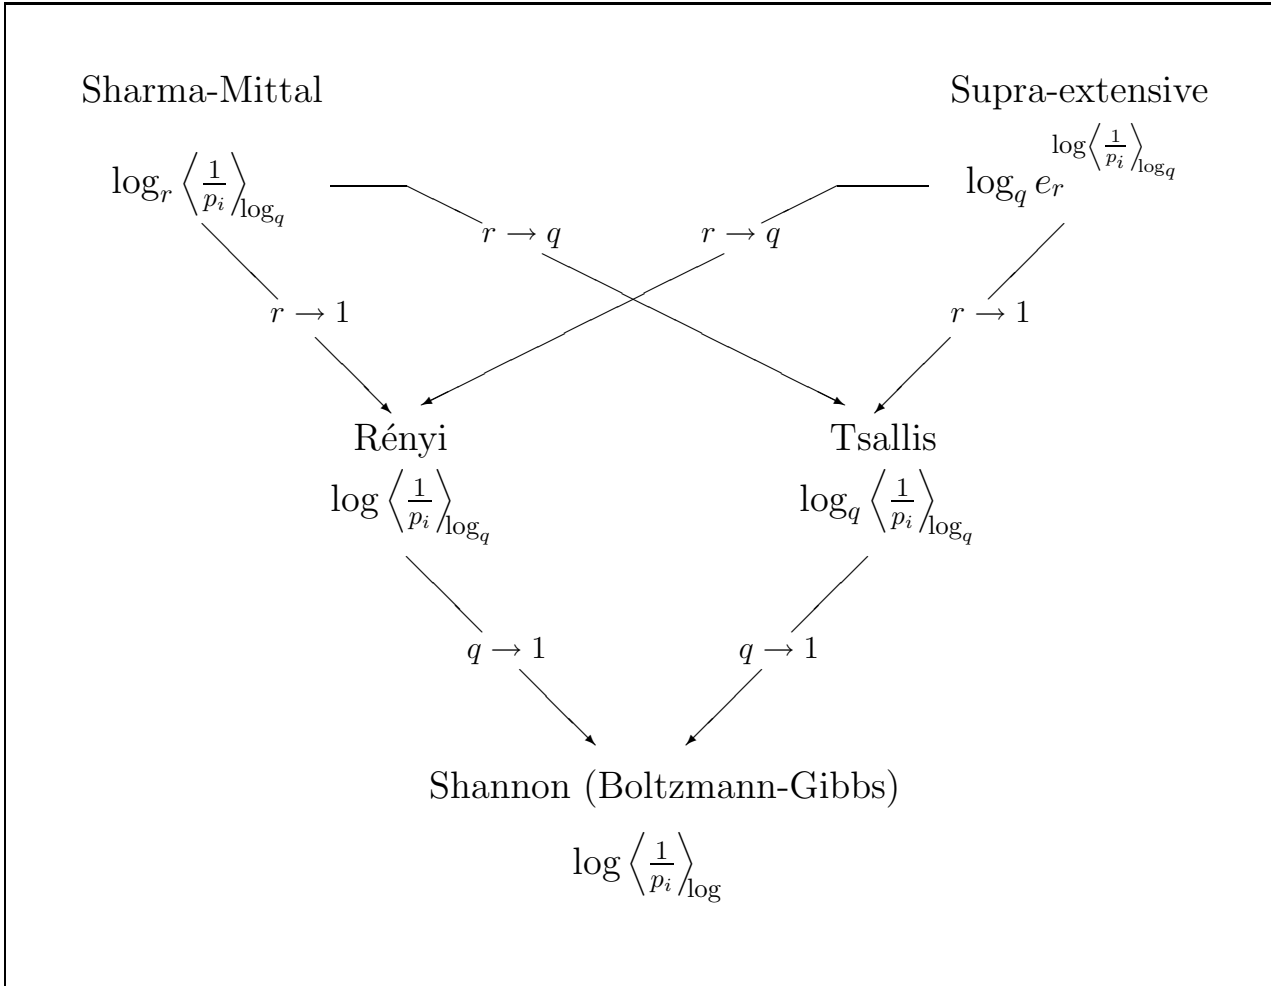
Sharma-Mittal

$\log_r \left\langle \frac{1}{p_i} \right\rangle_{\log_q}$

Supra-extensive

$\log_q e_r^{\log \left\langle \frac{1}{p_i} \right\rangle_{\log_q}}$

$r \to q$

$r \to q$

$r \to 1$

$r \to 1$

Rényi

$\log \left\langle \frac{1}{p_i} \right\rangle_{\log_q}$

Tsallis

$\log_q \left\langle \frac{1}{p_i} \right\rangle_{\log_q}$

$q \to 1$

$q \to 1$

Shannon (Boltzmann-Gibbs)

$\log \left\langle \frac{1}{p_i} \right\rangle_{\log}$